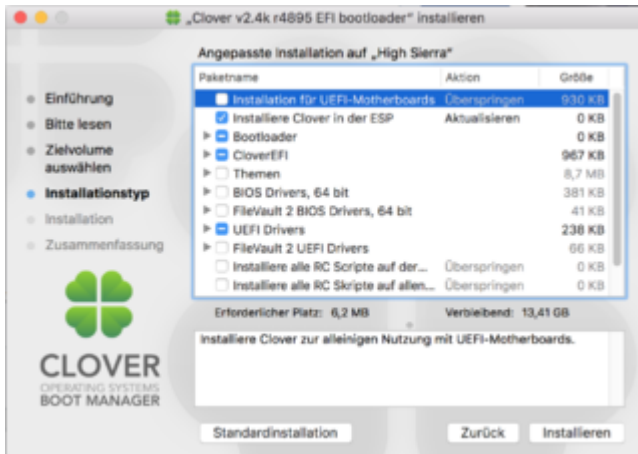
„Clover v2.4k r4895 EFI bootloader" installieren

Angepasste Installation auf „High Sierra"

- Einführung
- Bitte lesen
- Zielvolume auswählen
- Installationstyp
- Installation
- Zusammenfassung

| Paketname | Aktion | Größe |
|---|---|---|
| Installation für UEFI-Motherboards | Überspringen | 930 KB |
| Installiere Clover in der ESP | Aktualisieren | 0 KB |
| Bootloader | | 0 KB |
| CloverEFI | | 967 KB |
| Themen | | 8,7 MB |
| BIOS Drivers, 64 bit | | 381 KB |
| FileVault 2 BIOS Drivers, 64 bit | | 41 KB |
| UEFI Drivers | | 238 KB |
| FileVault 2 UEFI Drivers | | 66 KB |
| Installiere alle RC Scripte auf der... | Überspringen | 0 KB |
| Installiere alle RC Skripte auf allen... | Überspringen | 0 KB |

Erforderlicher Platz: 6,2 MB     Verbleibend: 13,41 GB

Installiere Clover zur alleinigen Nutzung mit UEFI-Motherboards.

CLOVER
OPERATING SYSTEMS
BOOT MANAGER

Standardinstallation     Zurück     Installieren